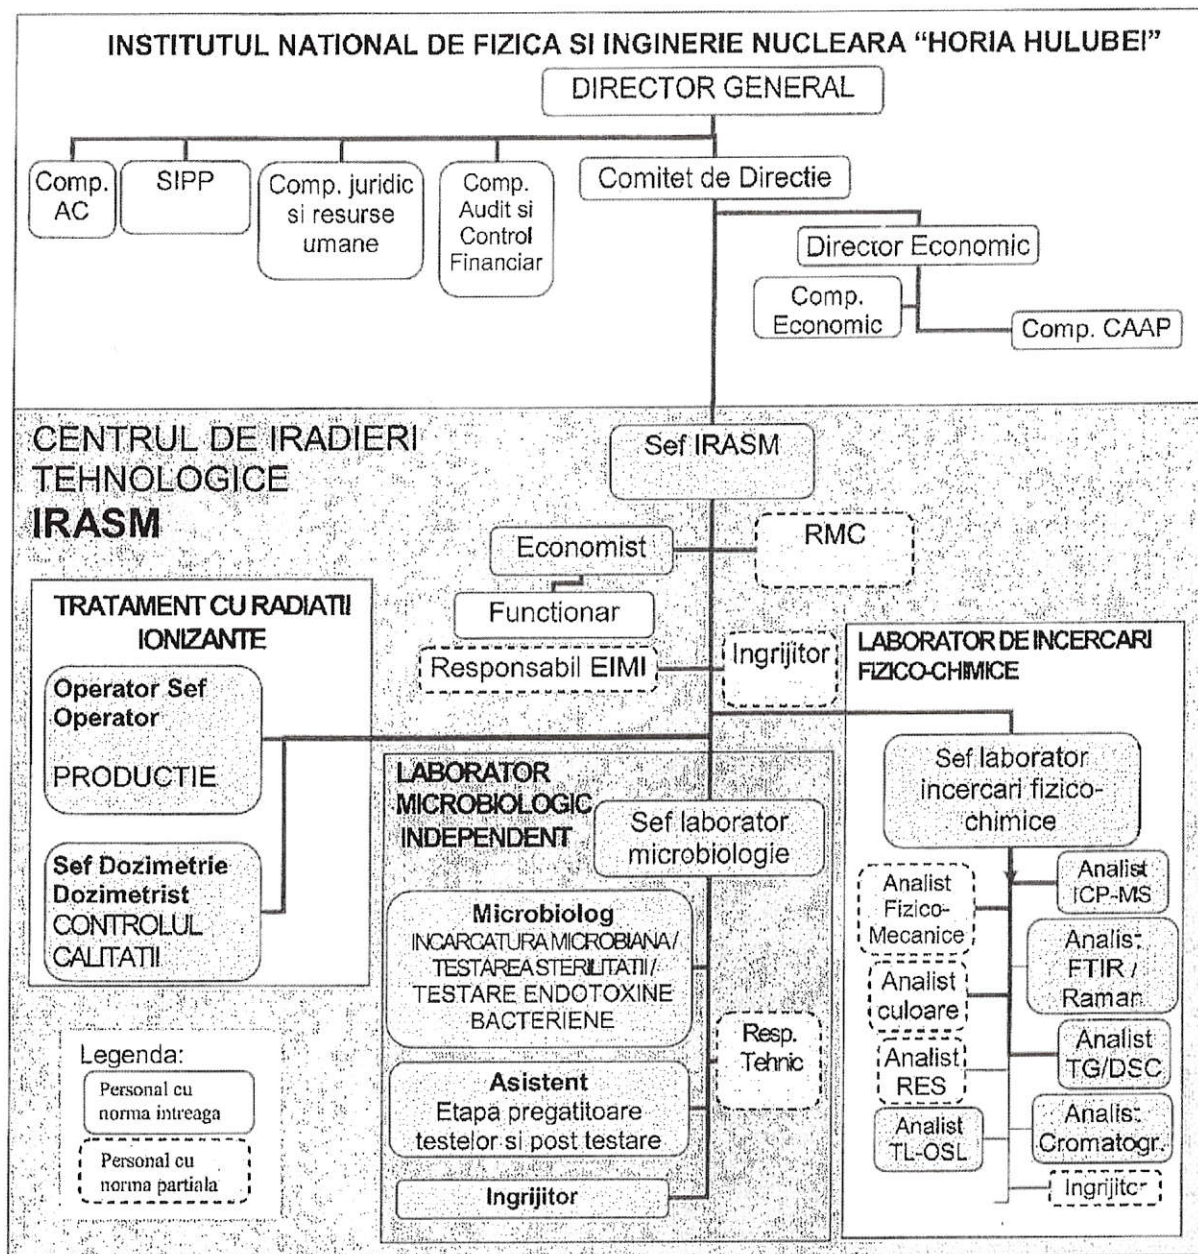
INSTITUTUL NATIONAL DE FIZICA SI INGINERIE NUCLEARA "HORIA HULUBEI"

DIRECTOR GENERAL

Comp. AC

SIPP

Comp. juridic si resurse umane

Comp. Audit si Control Financiar

Comitet de Directie

Director Economic

Comp. Economic

Comp. CAAP

CENTRUL DE IRADIERI TEHNOLOGICE
IRASM

Sef IRASM

Economist

RMC

Functionar

Responsabil EIMI

Ingrijitor

TRATAMENT CU RADIATII IONIZANTE

Operator Sef
Operator
PRODUCTIE

Sef Dozimetrie
Dozimetrist
CONTROLUL CALITATII

LABORATOR MICROBIOLOGIC INDEPENDENT

Sef laborator microbiologie

Microbiolog
INCARCATURA MICROBIANA / TESTAREA STERILITATII / TESTARE ENDOTOXINE BACTERIENE

Resp. Tehnic

Asistent
Etapa pregatitoare testelor si post testare

Ingrijitor

LABORATOR DE INCERCARI FIZICO-CHIMICE

Sef laborator incercari fizico-chimice

Analist Fizico-Mecanice

Analist culoare

Analist RES

Analist TL-OSL

Analist ICP-MS

Analist FTIR / Raman

Analist TG/DSC

Analist Cromatogr.

Ingrijitor

Legenda:
Personal cu norma intreaga
Personal cu norma partiala